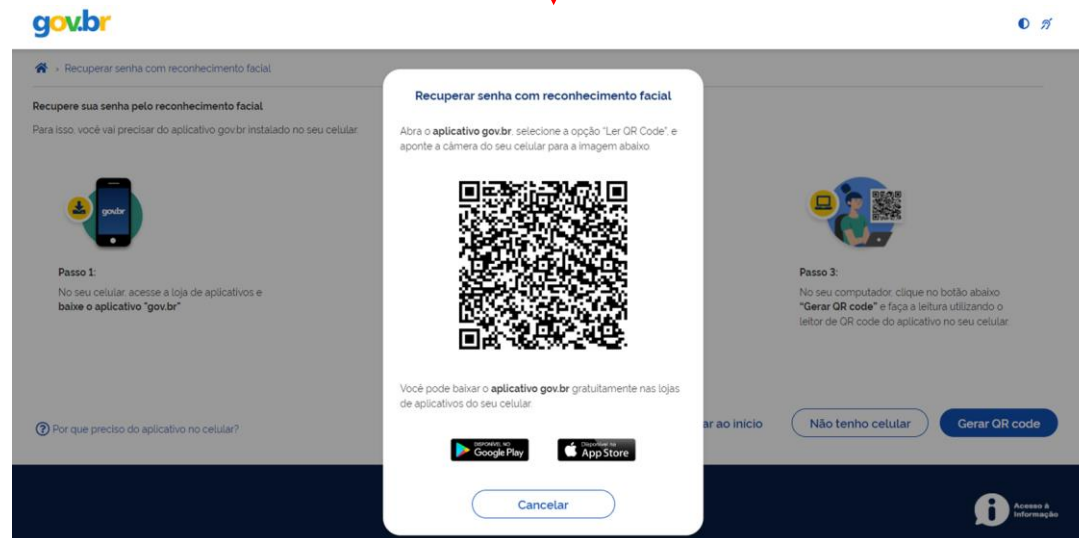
gov.br

› Recuperar senha com reconhecimento facial

Recupere sua senha pelo reconhecimento facial

Para isso, você vai precisar do aplicativo gov.br instalado no seu celular.

gov.br

Passo 1:

No seu celular, acesse a loja de aplicativos e **baixe o aplicativo "gov.br"**

Passo 3:

No seu computador, clique no botão abaixo **"Gerar QR code"** e faça a leitura utilizando o leitor de QR code do aplicativo no seu celular.

Por que preciso do aplicativo no celular?

ar ao início

Não tenho celular

Gerar QR code

Recuperar senha com reconhecimento facial

Abra o **aplicativo gov.br**, selecione a opção "Ler QR Code", e aponte a câmera do seu celular para a imagem abaixo.

Você pode baixar o **aplicativo gov.br** gratuitamente nas lojas de aplicativos do seu celular.

DISPONÍVEL NO Google Play

Disponível na App Store

Cancelar

Acesso à Informação